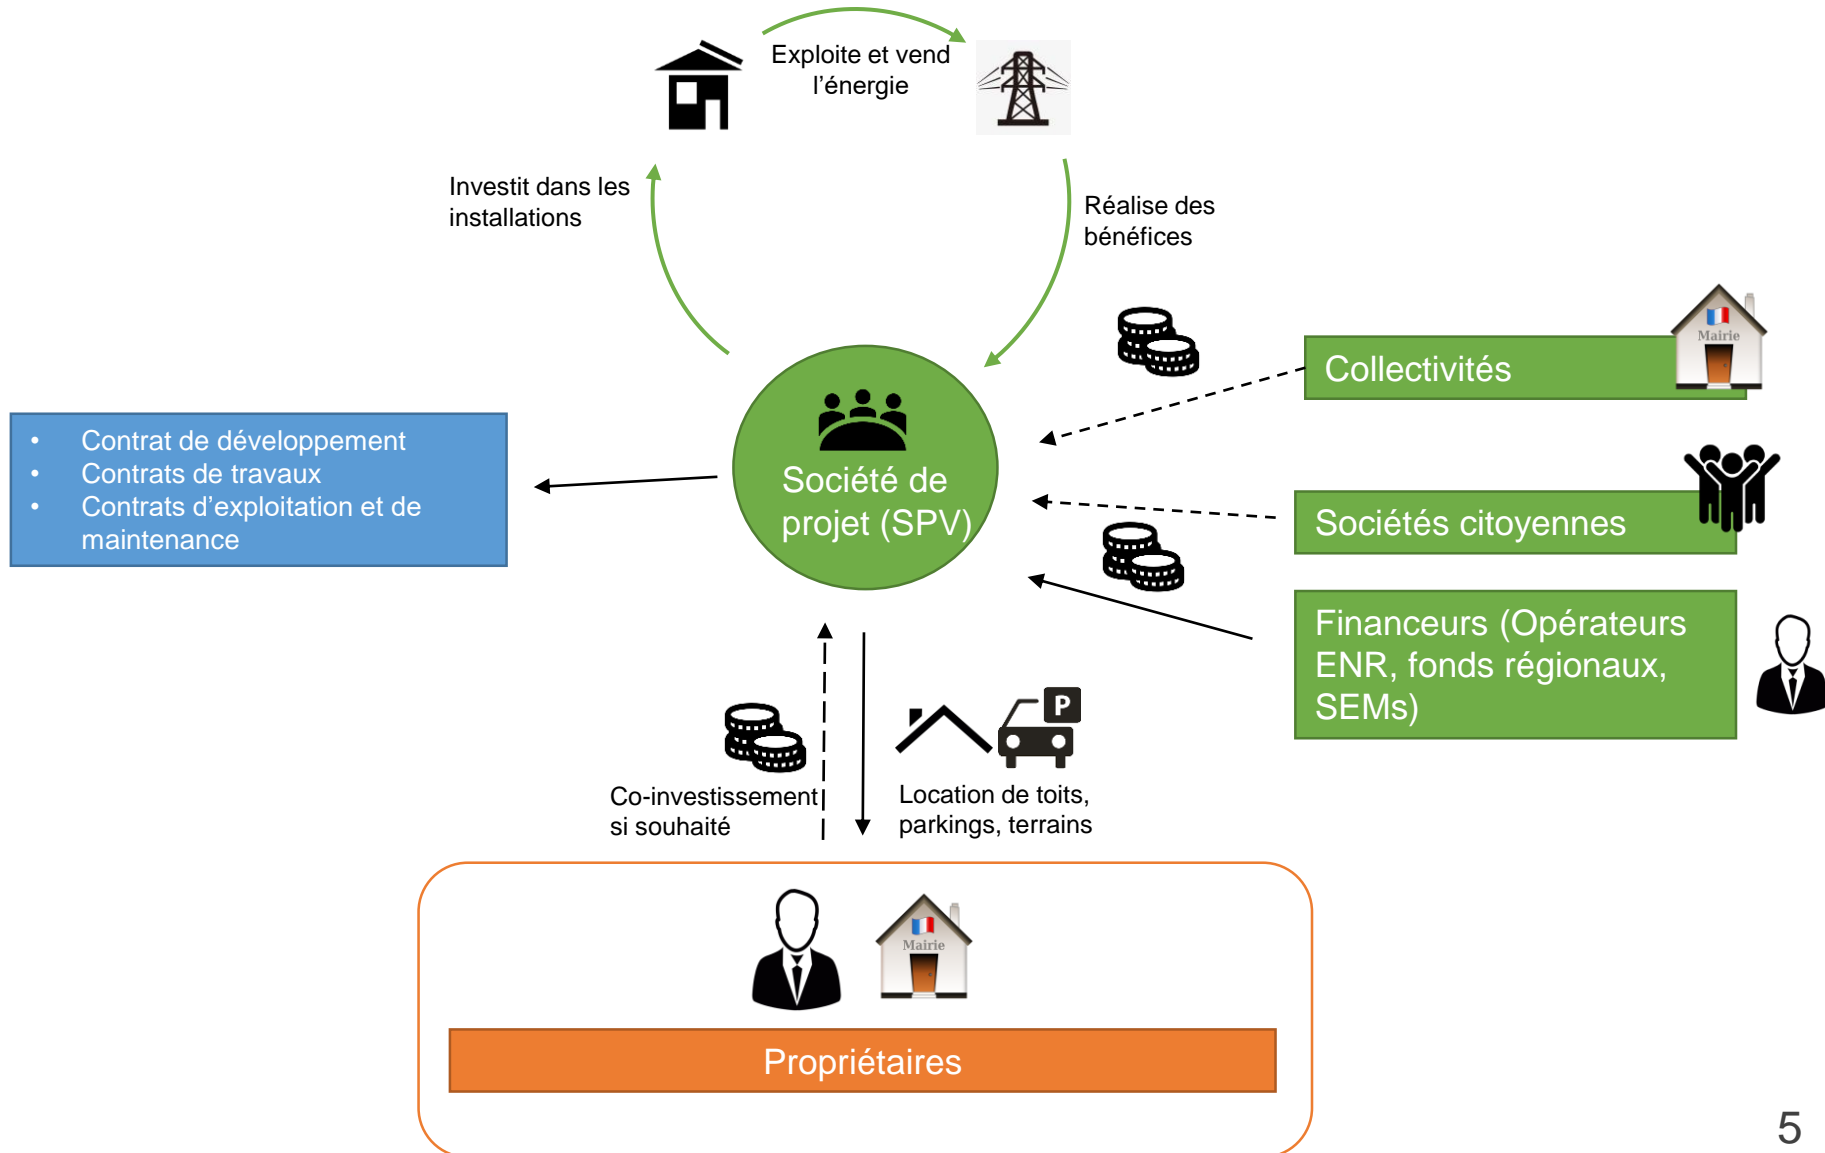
Exploite et vend l’énergie

Investit dans les installations

Réalise des bénéfices

Collectivités

Mairie

- Contrat de développement
- Contrats de travaux
- Contrats d’exploitation et de maintenance

Société de projet (SPV)

Sociétés citoyennes

Financeurs (Opérateurs ENR, fonds régionaux, SEMs)

P

Co-investissement si souhaité

Location de toits, parkings, terrains

Mairie

Propriétaires

5